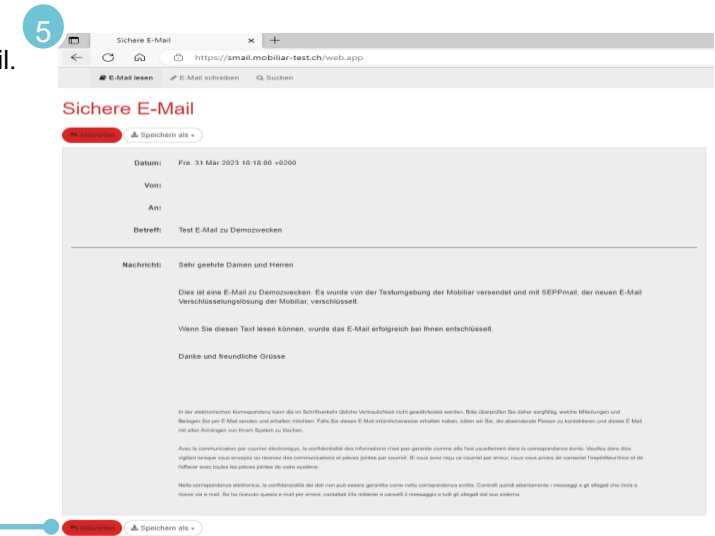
il.

5

Sichere E-Mail ×  +

https://smail.mobiliar-test.ch/web.app

E-Mail lesen  E-Mail schreiben  Suchen

Sichere E-Mail

Antworten  Speichern als

Datum: Fre. 31 Mär 2023 10:18:00 +0200

Von:

An:

Betreff: Test E-Mail zu Demozwecken

Nachricht: Sehr geehrte Damen und Herren

Dies ist eine E-Mail zu Demozwecken. Es wurde von der Testumgebung der Mobiliar versendet und mit SEPPmail, der neuen E-Mail Verschlüsselungslösung der Mobiliar, verschlüsselt.

Wenn Sie diesen Text lesen können, wurde das E-Mail erfolgreich bei Ihnen entschlüsselt.

Danke und freundliche Grüsse

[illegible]

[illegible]

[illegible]

Antworten  Speichern als